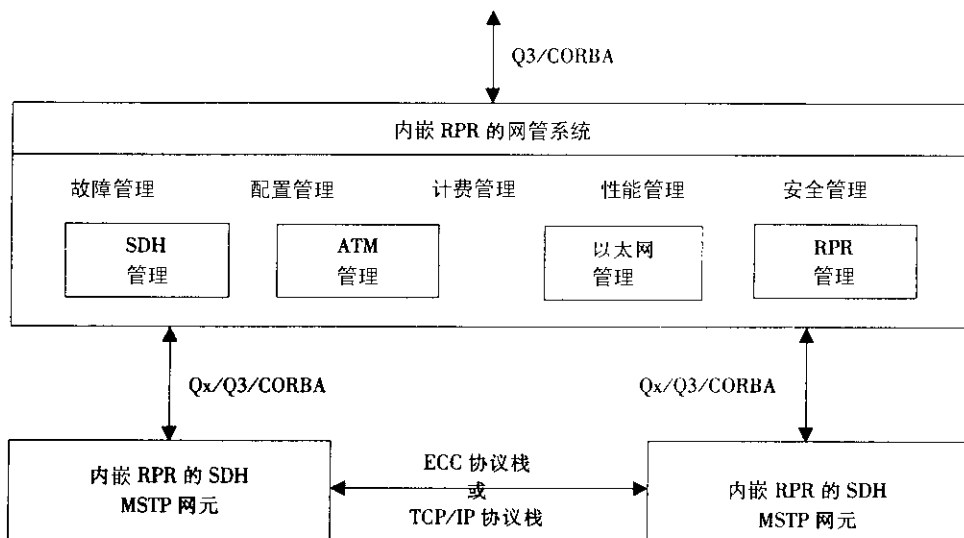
Q3/CORBA

内嵌 RPR 的网管系统

故障管理 配置管理 计费管理 性能管理 安全管理

SDH
管理

ATM
管理

以太网
管理

RPR
管理

Qx/Q3/CORBA

Qx/Q3/CORBA

内嵌 RPR 的 SDH
MSTP 网元

ECC 协议栈
或
TCP/IP 协议栈

内嵌 RPR 的 SDH
MSTP 网元